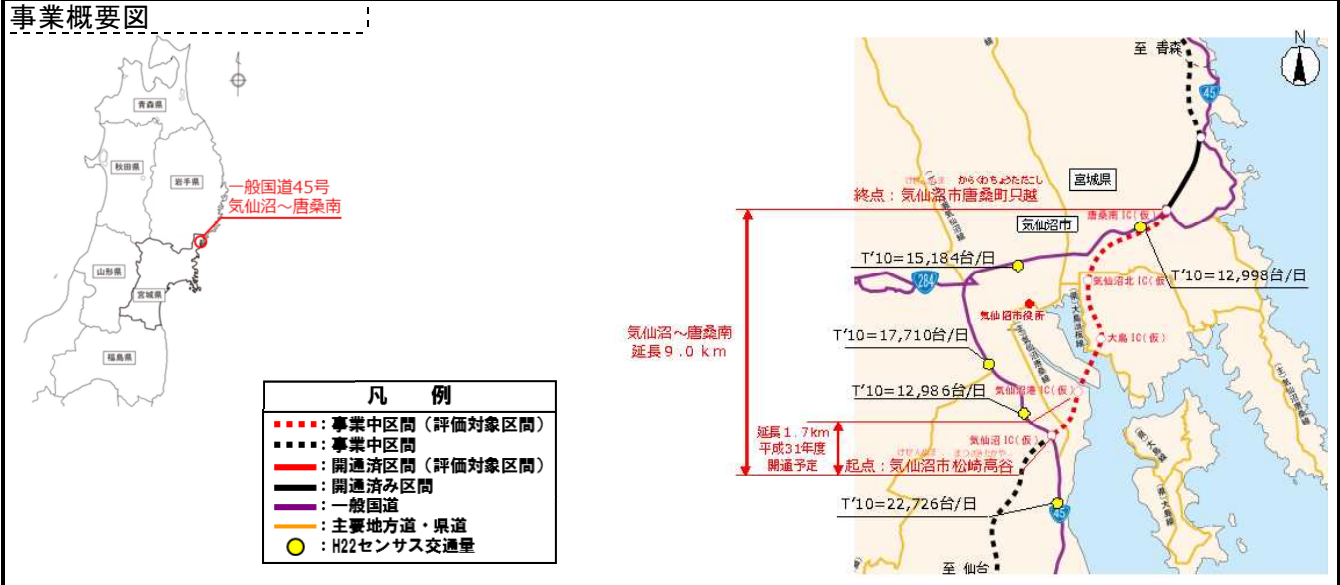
事業概要図

青森県
秋田県
岩手県
山形県
宮城県
福島県

一般国道45号
気仙沼～唐桑南

凡　例
：事業中区間（評価対象区間）
：事業中区間
：開通済区間（評価対象区間）
：開通済み区間
：一般国道
：主要地方道・県道
：H22センサス交通量

至 青森
45
N
からくわちょうただこし
終点：気仙沼市唐桑町只越
宮城県
気仙沼市
唐桑南IC(仮)
T'10=15,184台/日
T'10=12,998台/日
284
気仙沼北IC(仮)
気仙沼市役所
気仙沼～唐桑南
延長９.０ｋｍ
大島IC(仮)
T'10=17,710台/日
T'10=12,986台/日
気仙沼港IC(仮)
延長１.７km
平成31年度
開通予定
気仙沼IC(仮)
けせんぬまし　まつざきたかや
起点：気仙沼市松崎高谷
T'10=22,726台/日
45
至 仙台